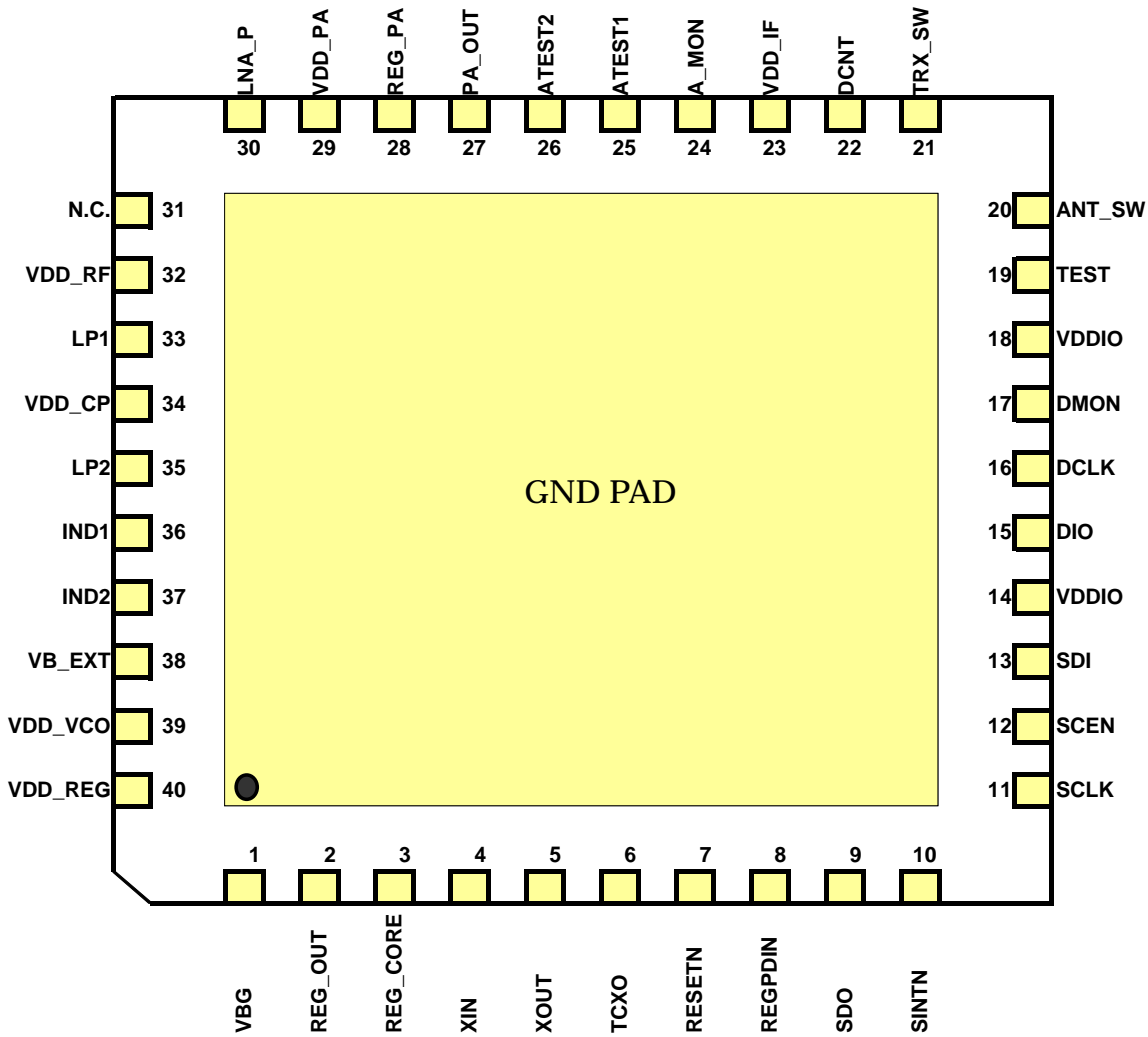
LNA_P
VDD_PA
REG_PA
PA_OUT
ATEST2
ATEST1
A_MON
VDD_IF
DCNT
TRX_SW

30 29 28 27 26 25 24 23 22 21

N.C. 31
VDD_RF 32
LP1 33
VDD_CP 34
LP2 35
IND1 36
IND2 37
VB_EXT 38
VDD_VCO 39
VDD_REG 40

GND PAD

20 ANT_SW
19 TEST
18 VDDIO
17 DMON
16 DCLK
15 DIO
14 VDDIO
13 SDI
12 SCEN
11 SCLK

1 2 3 4 5 6 7 8 9 10

VBG
REG_OUT
REG_CORE
XIN
XOUT
TCXO
RESETN
REGPDIN
SDO
SINTN